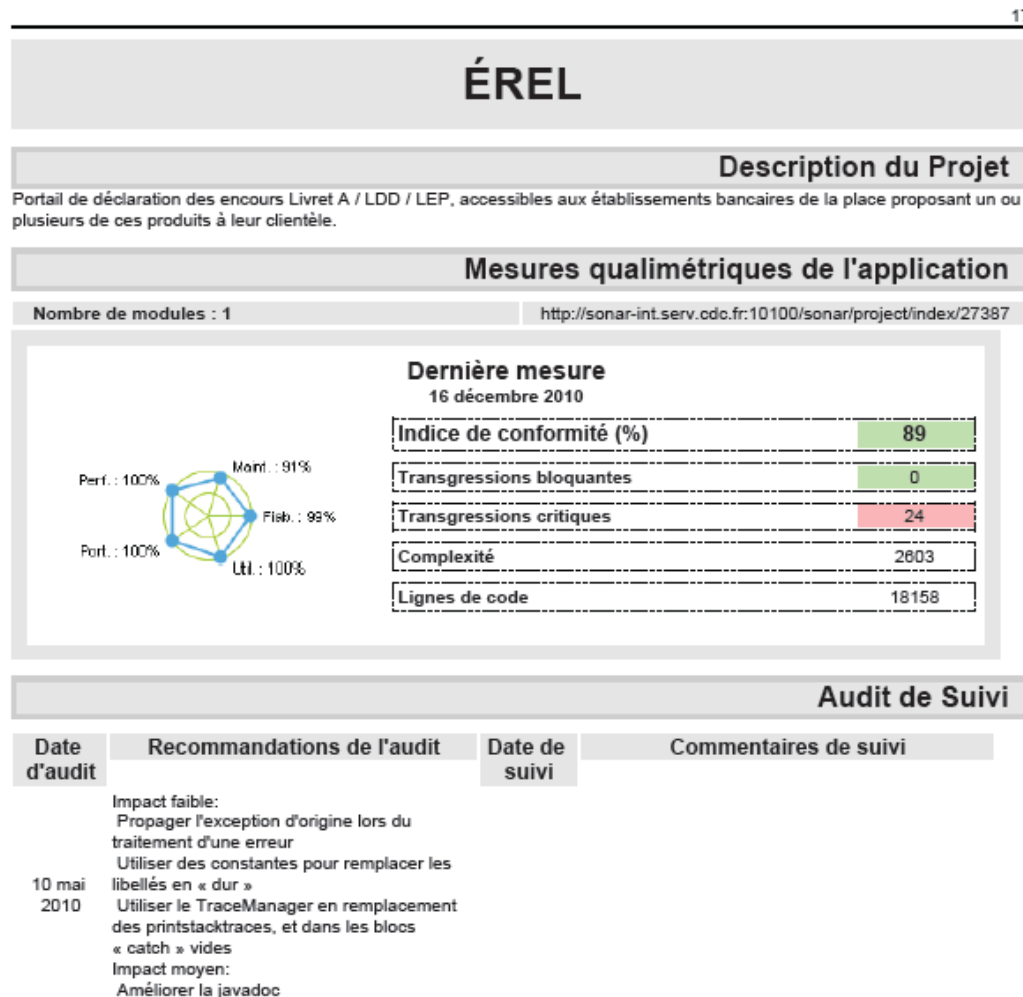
17

ÉREL

Description du Projet

Portail de déclaration des encours Livret A / LDD / LEP, accessibles aux établissements bancaires de la place proposant un ou plusieurs de ces produits à leur clientèle.

Mesures qualimétriques de l'application

Nombre de modules : 1

http://sonar-int.serv.cdc.fr:10100/sonar/project/index/27387

Perf. : 100%
Maint. : 91%
Fiab. : 99%
Port. : 100%
Util. : 100%

Dernière mesure
16 décembre 2010

| | |
|---|---|
| Indice de conformité (%) | 89 |
| Transgressions bloquantes | 0 |
| Transgressions critiques | 24 |
| Complexité | 2603 |
| Lignes de code | 18158 |

Audit de Suivi

| Date d'audit | Recommandations de l'audit | Date de suivi | Commentaires de suivi |
|---|---|---|---|
| 10 mai 2010 | Impact faible: Propager l'exception d'origine lors du traitement d'une erreur Utiliser des constantes pour remplacer les libellés en « dur » Utiliser le TraceManager en remplacement des printstacktraces, et dans les blocs « catch » vides Impact moyen: Améliorer la javadoc | | |